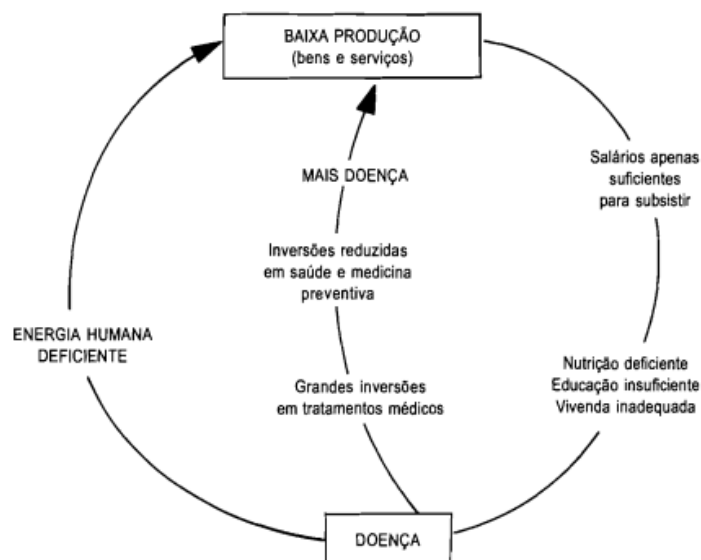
BAIXA PRODUÇÃO
(bens e serviços)

Salários apenas suficientes para subsistir

Nutrição deficiente
Educação insuficiente
Vivenda inadequada

DOENÇA

Grandes inversões em tratamentos médicos

Inversões reduzidas em saúde e medicina preventiva

MAIS DOENÇA

ENERGIA HUMANA DEFICIENTE